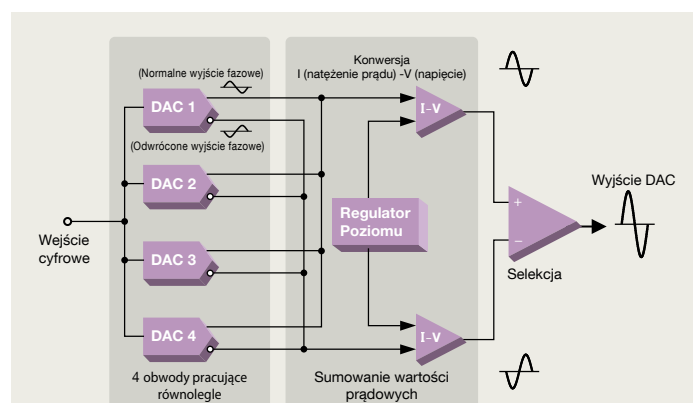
Konwersja
I (natężenie prądu) -V (napięcie)

(Normalne wyjście fazowe)

DAC 1

(Odwrócone wyjście fazowe)

DAC 2

DAC 3

DAC 4

Wejście
cyfrowe

I-V

Regulator
Poziomu

I-V

+

−

Wyjście DAC

Selekcja

4 obwody pracujące
równolegle

Sumowanie wartości
prądowych